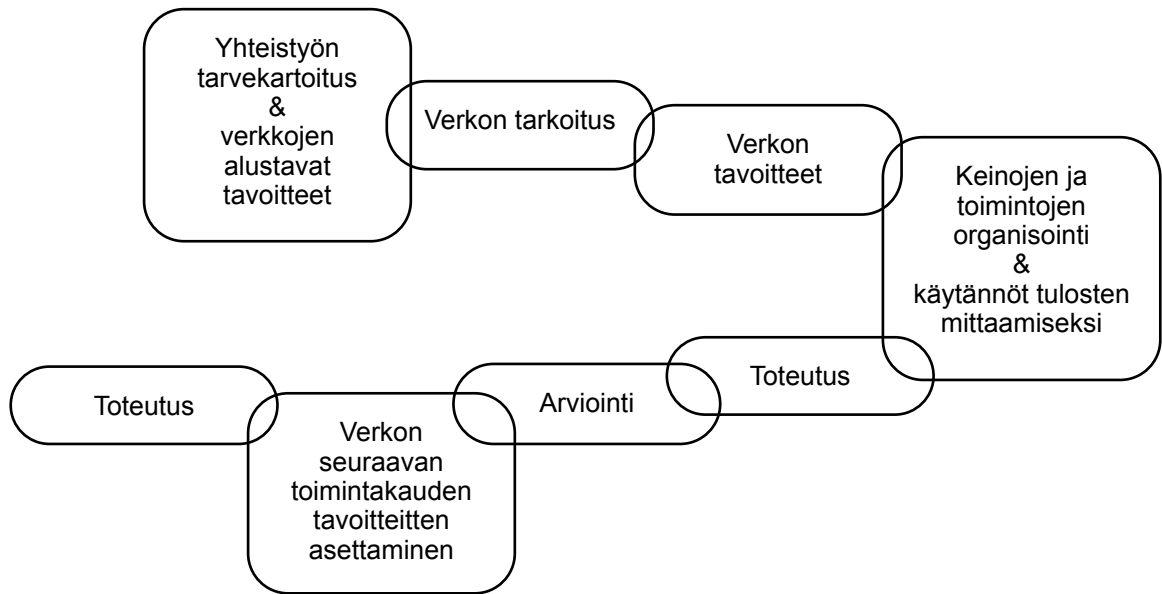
Yhteistyön tarvekartoitus & verkkojen alustavat tavoitteet

Verkon tarkoitus

Verkon tavoitteet

Keinojen ja toimintojen organisointi & käytännöt tulosten mittaamiseksi

Toteutus

Arviointi

Verkon seuraavan toimintakauden tavoitteitten asettaminen

Toteutus